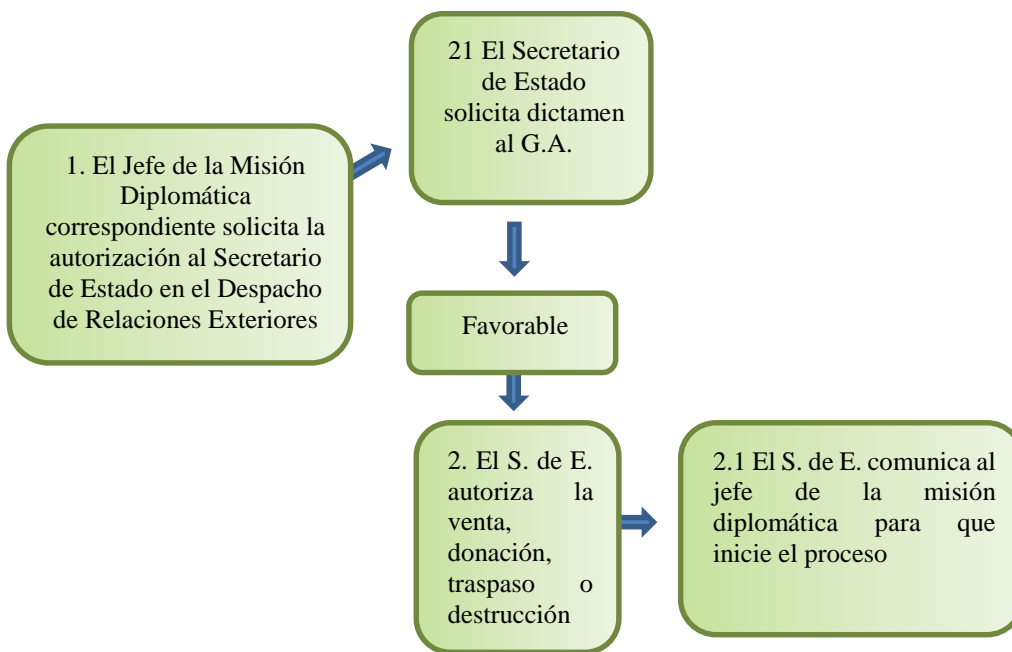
1. El Jefe de la Misión Diplomática correspondiente solicita la autorización al Secretario de Estado en el Despacho de Relaciones Exteriores

21 El Secretario de Estado solicita dictamen al G.A.

Favorable

2. El S. de E. autoriza la venta, donación, traspaso o destrucción

2.1 El S. de E. comunica al jefe de la misión diplomática para que inicie el proceso